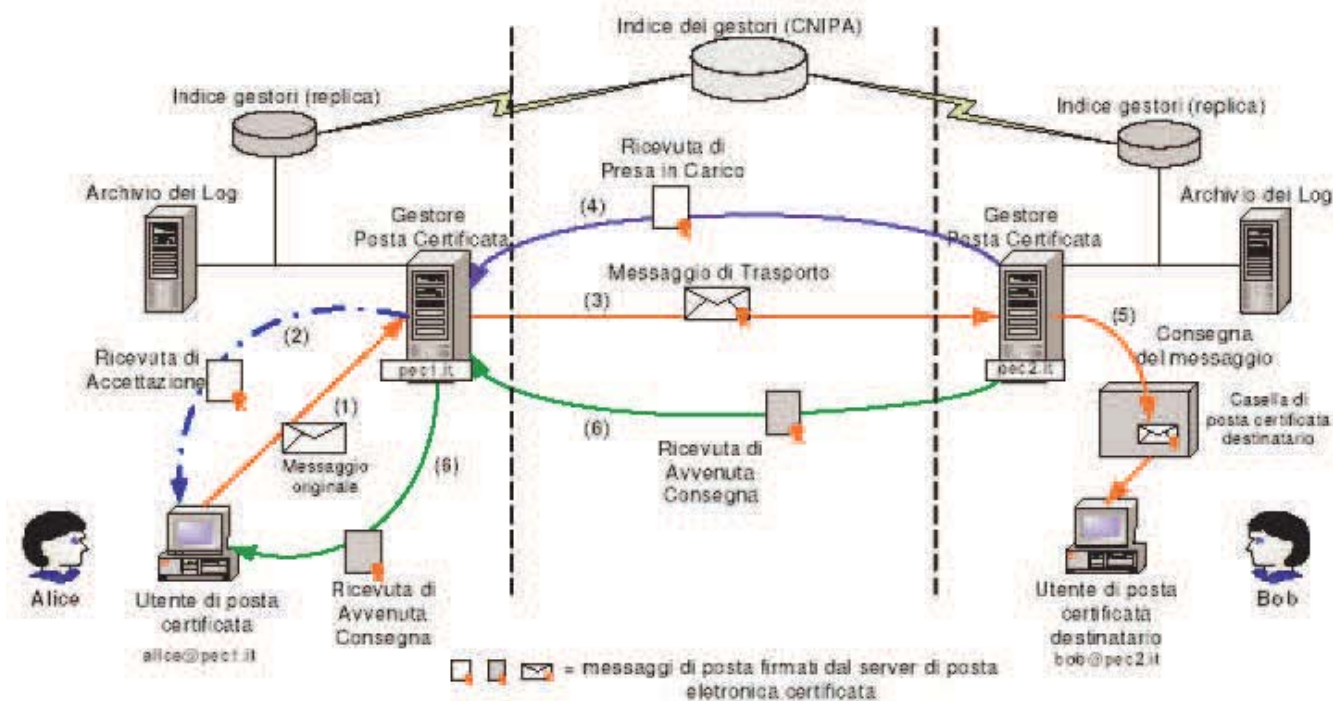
Indice dei gestori (CNIPA)

Indice gestori (replica)

Indice gestori (replica)

Ricevuta di Presa in Carico

Archivio dei Log

Archivio dei Log

(4)

Gestore Posta Certificata

Gestore Posta Certificata

Messaggio di Trasporto

(3)

(2)

(5)

Consegna del messaggio

Ricevuta di Accettazione

pec1.it

pec2.it

(1)

(6)

Casella di posta certificata destinatario

Messaggio originale

(6)

Ricevuta di Avvenuta Consegna

Alice

Utente di posta certificata

alice@pec1.it

Ricevuta di Avvenuta Consegna

Utente di posta certificata destinatario

bob@pec2.it

Bob

= messaggi di posta firmati dal server di posta eletronica certificata